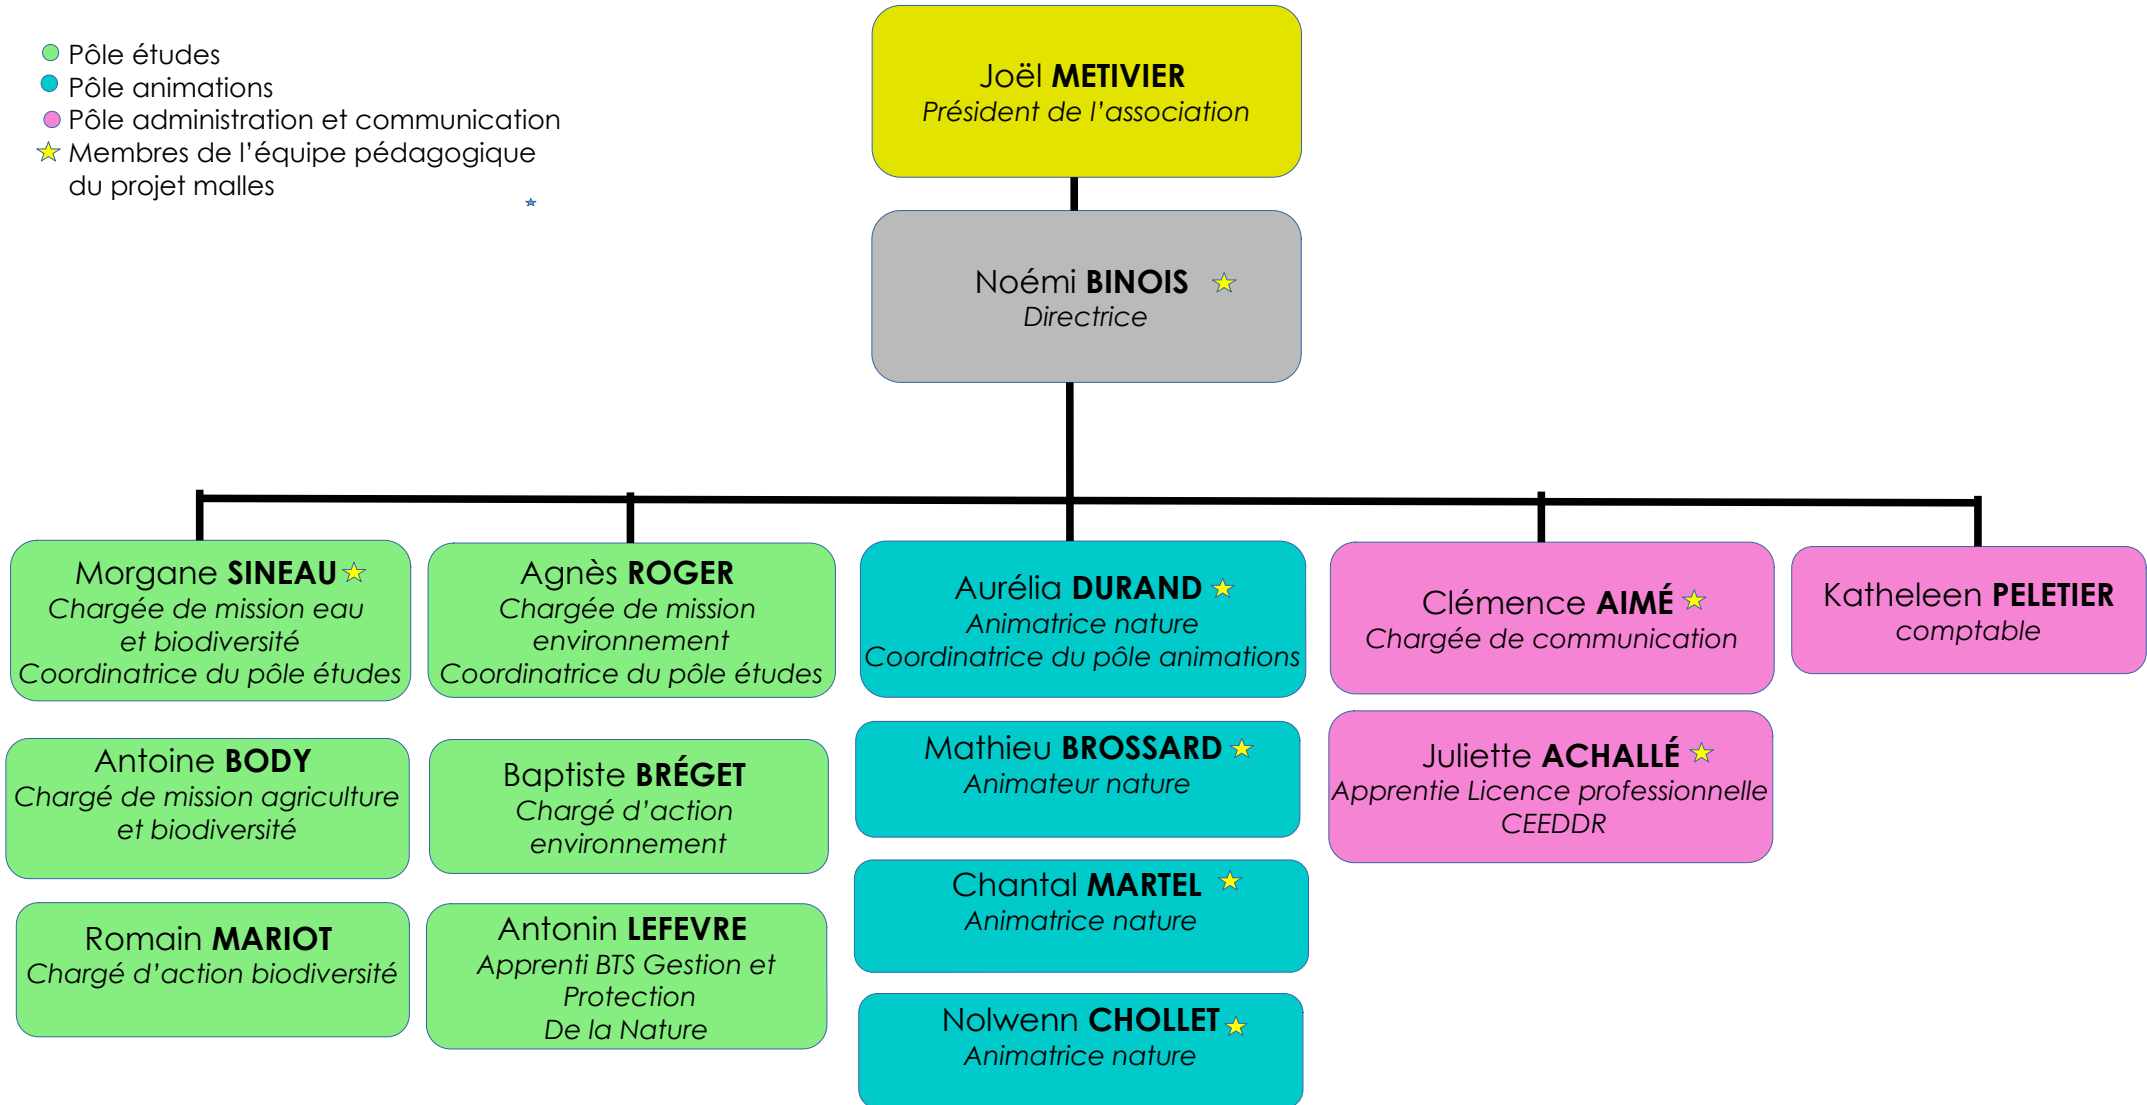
Pôle études
Pôle animations
Pôle administration et communication
☆ Membres de l'équipe pédagogique du projet malles

Joël **METIVIER**
*Président de l'association*

Noémi **BINOIS** ☆
*Directrice*

Morgane **SINEAU** ☆
*Chargée de mission eau et biodiversité*
*Coordinatrice du pôle études*

Agnès **ROGER**
*Chargée de mission environnement*
*Coordinatrice du pôle études*

Aurélia **DURAND** ☆
*Animatrice nature*
*Coordinatrice du pôle animations*

Clémence **AIMÉ** ☆
*Chargée de communication*

Katheleen **PELETIER**
*comptable*

Antoine **BODY**
*Chargé de mission agriculture et biodiversité*

Baptiste **BRÉGET**
*Chargé d'action environnement*

Mathieu **BROSSARD** ☆
*Animateur nature*

Juliette **ACHALLÉ** ☆
*Apprentie Licence professionnelle CEEDDR*

Romain **MARIOT**
*Chargé d'action biodiversité*

Antonin **LEFEVRE**
*Apprenti BTS Gestion et Protection*
*De la Nature*

Chantal **MARTEL** ☆
*Animatrice nature*

Nolwenn **CHOLLET** ☆
*Animatrice nature*